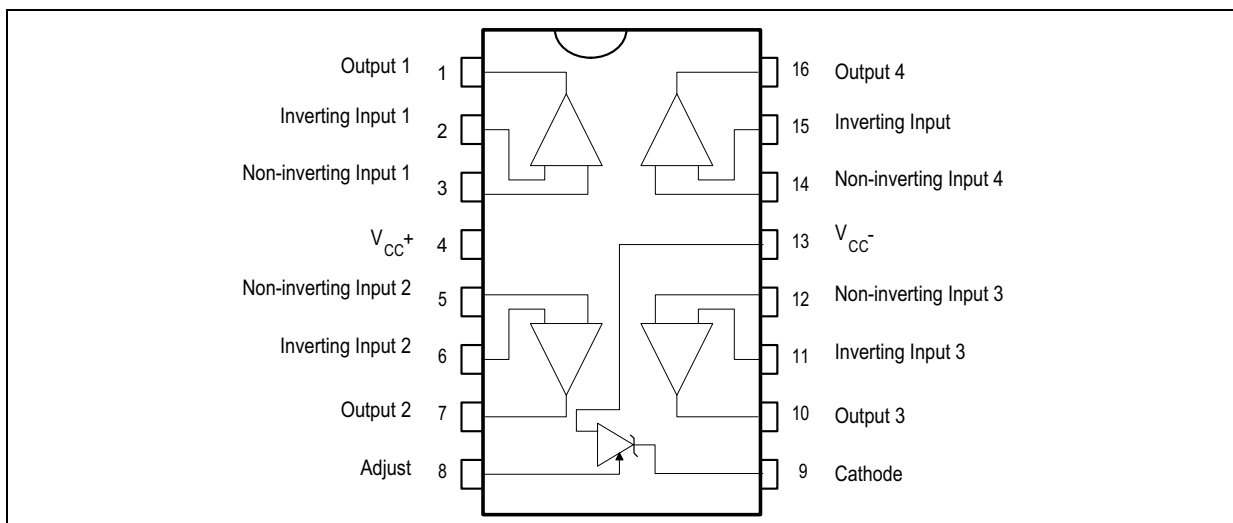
Output 1 1
Inverting Input 1 2
Non-inverting Input 1 3
$V_{CC}+$ 4
Non-inverting Input 2 5
Inverting Input 2 6
Output 2 7
Adjust 8

16 Output 4
15 Inverting Input
14 Non-inverting Input 4
13 $V_{CC}-$
12 Non-inverting Input 3
11 Inverting Input 3
10 Output 3
9 Cathode